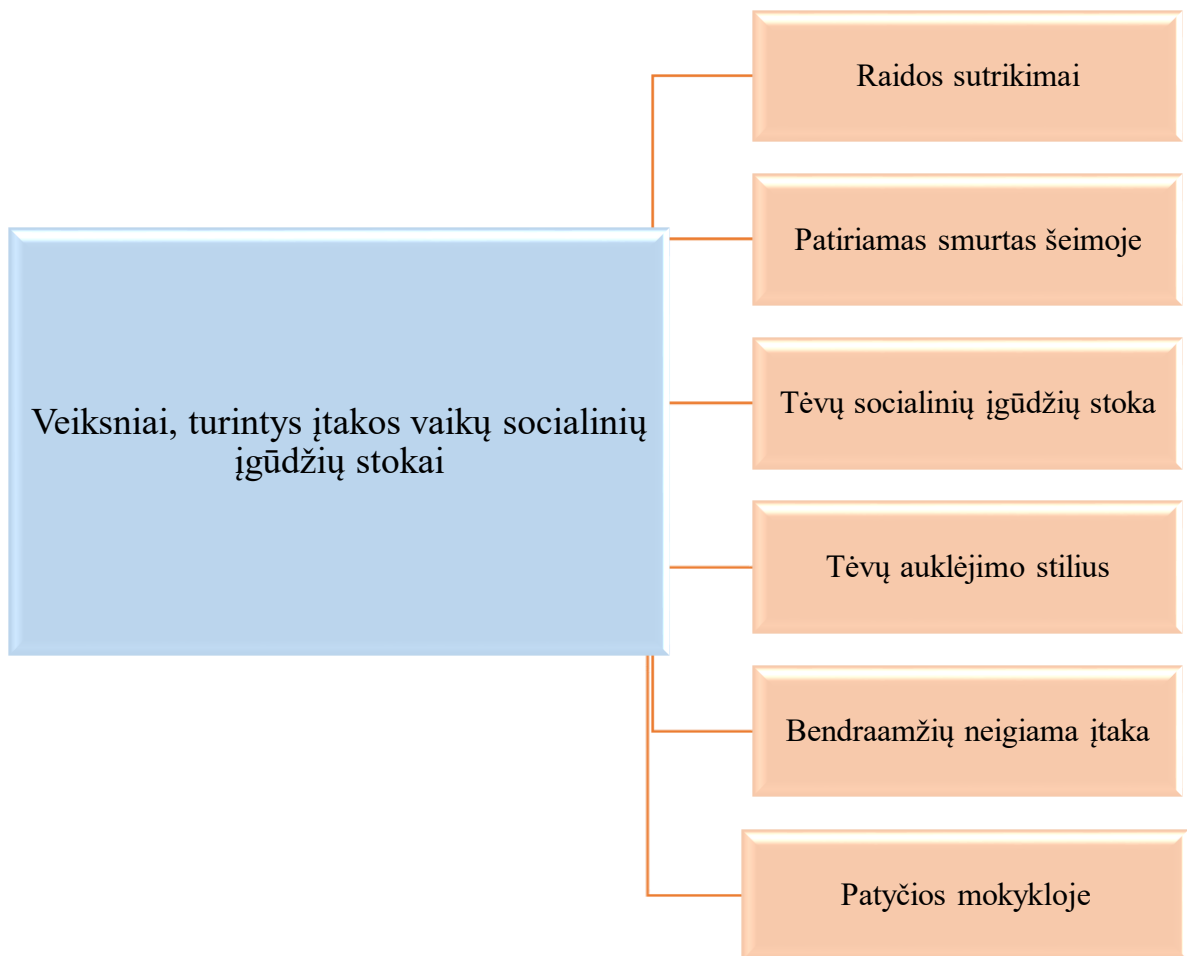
Veiksniai, turintys įtakos vaikų socialinių įgūdžių stokai

Raidos sutrikimai

Patiriamas smurtas šeimoje

Tėvų socialinių įgūdžių stoka

Tėvų auklėjimo stilius

Bendraamžių neigiama įtaka

Patyčios mokykloje